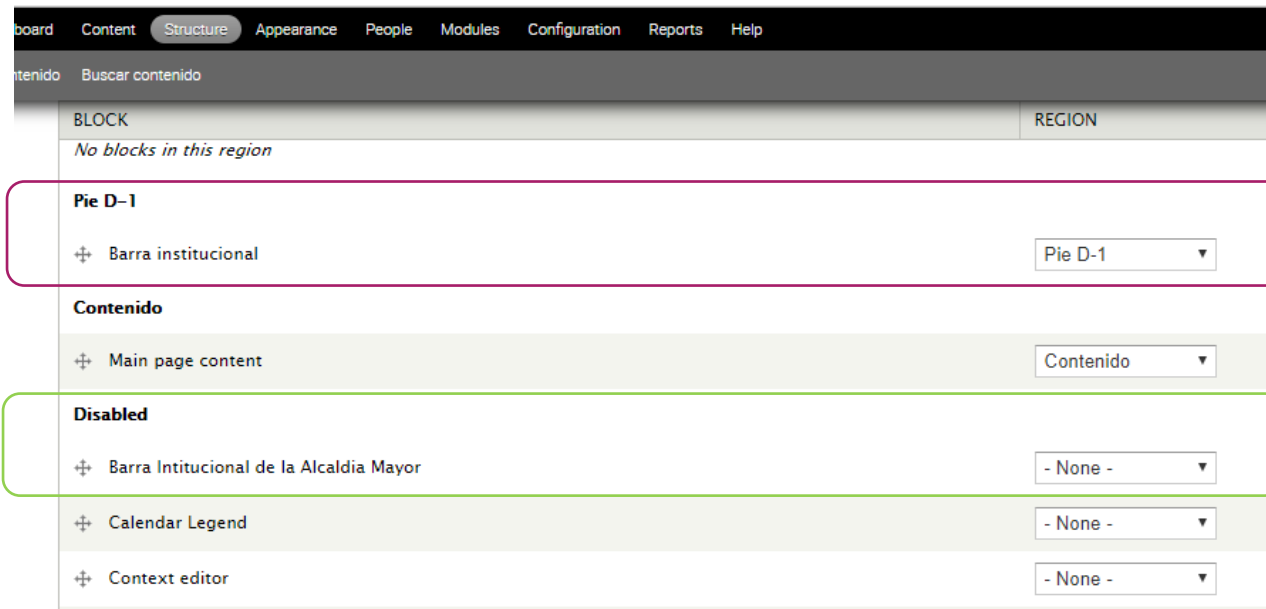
board Content Structure Appearance People Modules Configuration Reports Help

ntenido Buscar contenido

| BLOCK | REGION |
|---|---|
| No blocks in this region | |
| **Pie D-1** | |
| Barra institucional | Pie D-1 |
| **Contenido** | |
| Main page content | Contenido |
| **Disabled** | |
| Barra Intitucional de la Alcaldia Mayor | - None - |
| Calendar Legend | - None - |
| Context editor | - None - |